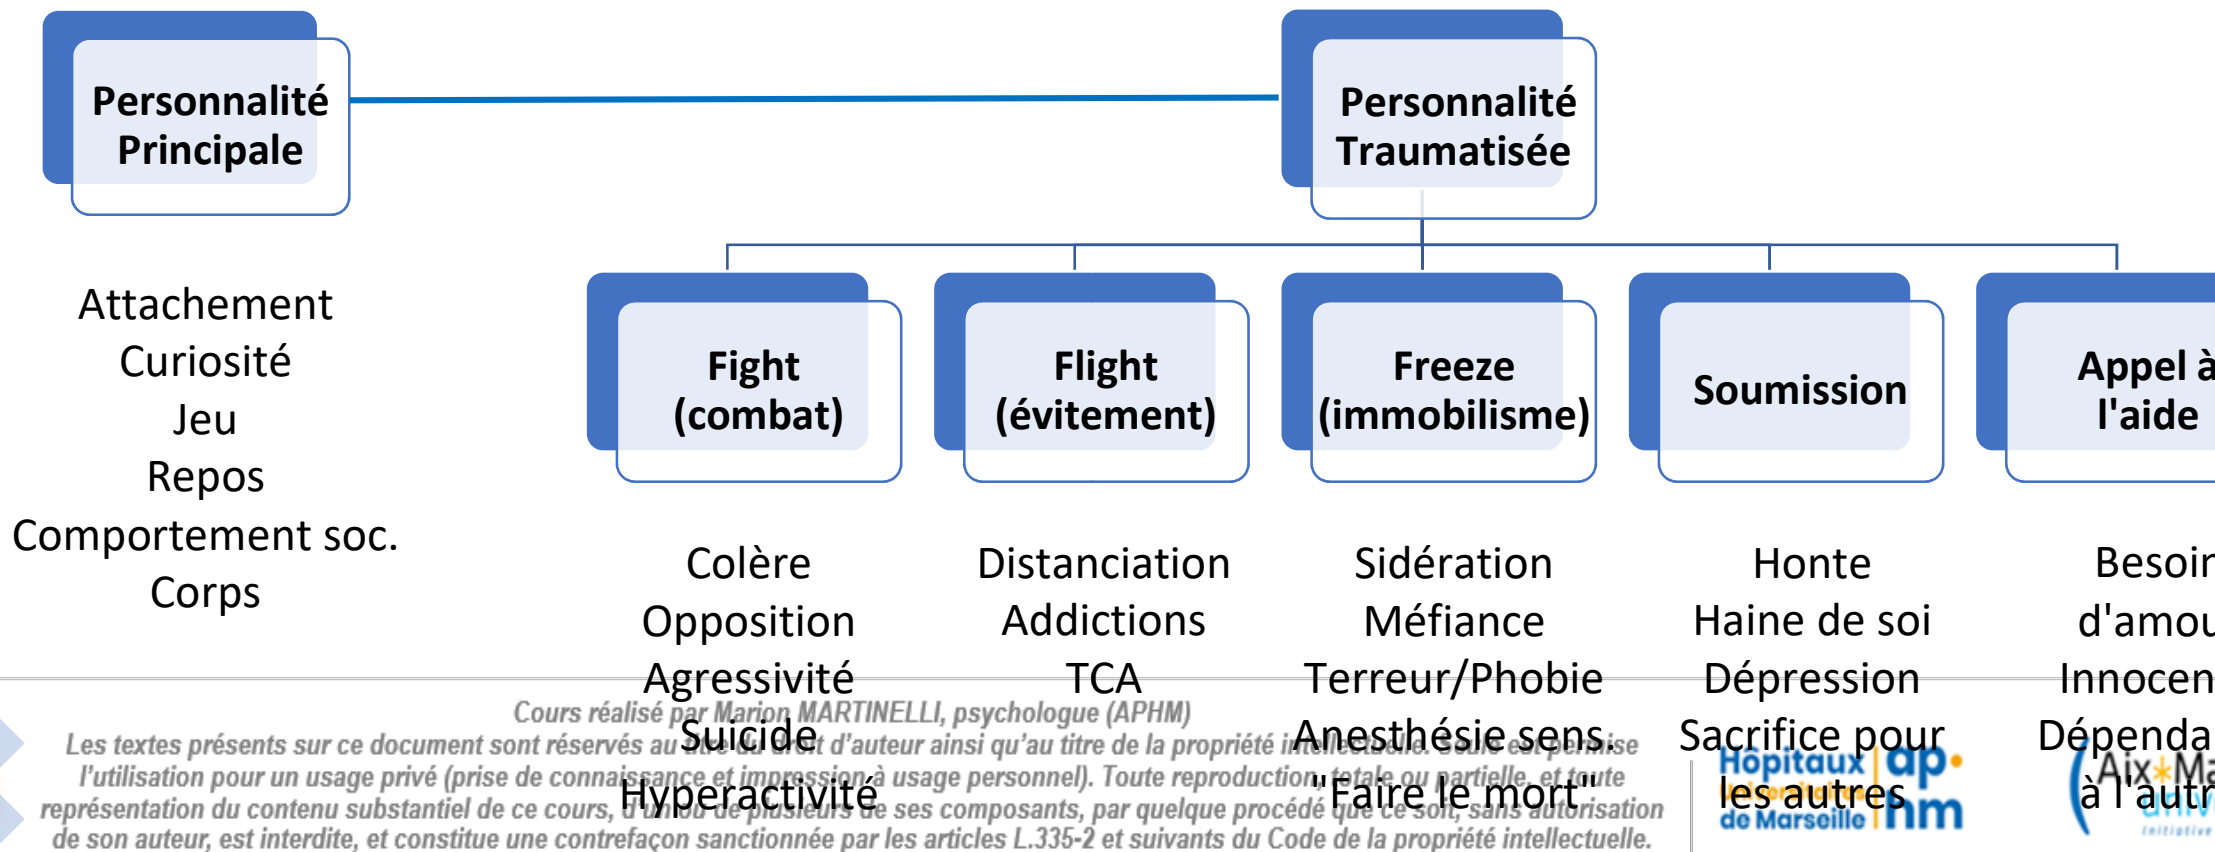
Personnalité Principale

Personnalité Traumatisée

Attachement
Curiosité
Jeu
Repos
Comportement soc.
Corps

Fight (combat)

Colère
Opposition
Agressivité
Suicide
Hyperactivité

Flight (évitement)

Distanciation
Addictions
TCA

Freeze (immobilisme)

Sidération
Méfiance
Terreur/Phobie
Anesthésie sens.
"Faire le mort"

Soumission

Honte
Haine de soi
Dépression
Sacrifice pour les autres

Appel à l'aide

Besoin d'amou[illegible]
Innocen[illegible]
Dépenda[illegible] à l'autr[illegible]

Cours réalisé par Marion MARTINELLI, psychologue (APHM)
Les textes présents sur ce document sont réservés au titre du droit d'auteur ainsi qu'au titre de la propriété intellectuelle. Seule est permise l'utilisation pour un usage privé (prise de connaissance et impression à usage personnel). Toute reproduction totale ou partielle, et toute représentation du contenu substantiel de ce cours, d'un ou de plusieurs de ses composants, par quelque procédé que ce soit, sans autorisation de son auteur, est interdite, et constitue une contrefaçon sanctionnée par les articles L.335-2 et suivants du Code de la propriété intellectuelle.

Hôpitaux Universitaires de Marseille ap-hm

Aix*Ma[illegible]
univ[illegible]
initiative